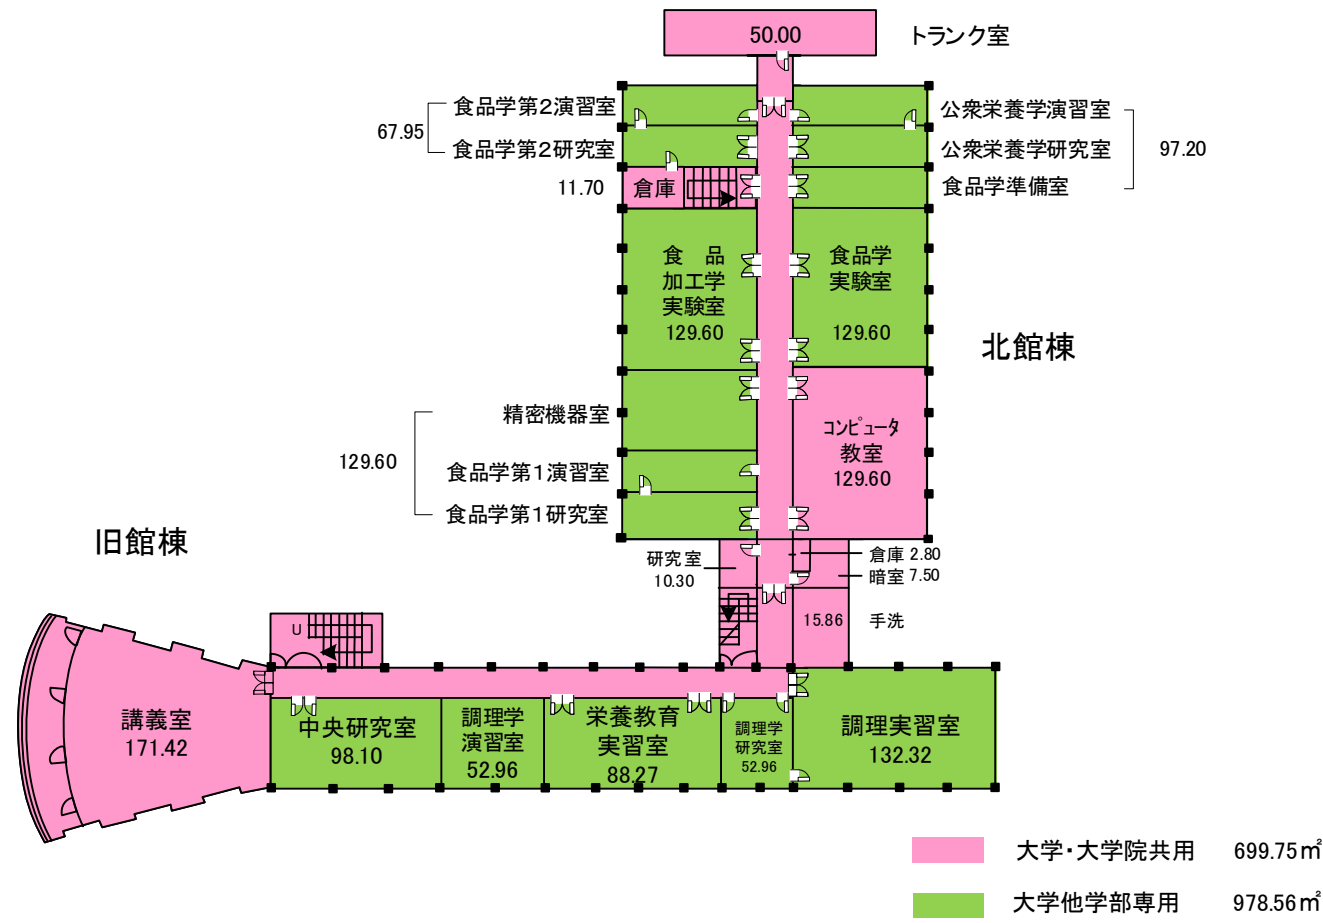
50.00
トランク室

67.95
食品学第2演習室
食品学第2研究室

公衆栄養学演習室
公衆栄養学研究室
食品学準備室
97.20

11.70
倉庫

食品
加工学
実験室
129.60

食品学
実験室
129.60

北館棟

129.60
精密機器室
食品学第1演習室
食品学第1研究室

コンピュータ
教室
129.60

旧館棟

研究室
10.30

倉庫 2.80
暗室 7.50

15.86
手洗

U

講義室
171.42

中央研究室
98.10

調理学
演習室
52.96

栄養教育
実習室
88.27

調理学
研究室
52.96

調理実習室
132.32

大学・大学院共用 699.75㎡

大学他学部専用 978.56㎡